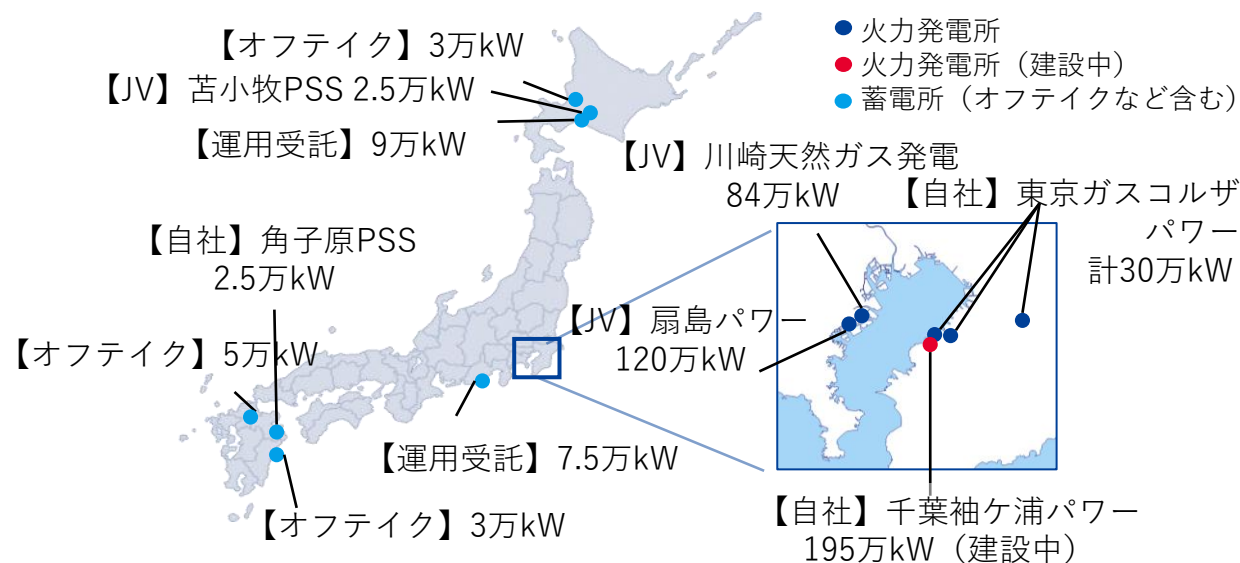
火力発電所
火力発電所（建設中）
蓄電所（オフテイクなど含む）

【オフテイク】3万kW
【JV】苫小牧PSS 2.5万kW
【運用受託】9万kW

【JV】川崎天然ガス発電
84万kW

【自社】東京ガスコルザ
パワー
計30万kW

【自社】角子原PSS
2.5万kW

【JV】扇島パワー
120万kW

【オフテイク】5万kW

【運用受託】7.5万kW

【オフテイク】3万kW

【自社】千葉袖ケ浦パワー
195万kW（建設中）